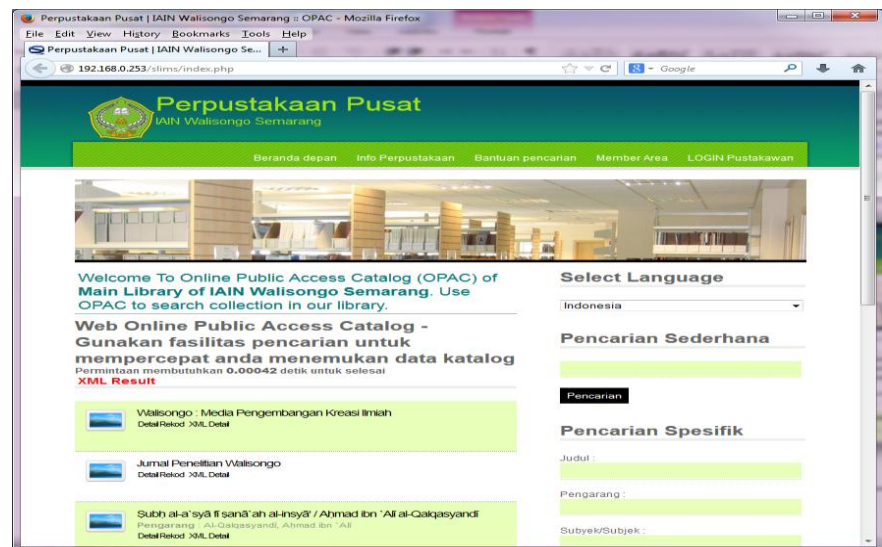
Perpustakaan Pusat | IAIN Walisongo Semarang :: OPAC - Mozilla Firefox
File Edit View History Bookmarks Tools Help
Perpustakaan Pusat | IAIN Walisongo Se...
192.168.0.253/slims/index.php
Google

Perpustakaan Pusat
IAIN Walisongo Semarang

Beranda depan Info Perpustakaan Bantuan pencarian Member Area LOGIN Pustakawan

Welcome To Online Public Access Catalog (OPAC) of Main Library of IAIN Walisongo Semarang. Use OPAC to search collection in our library.

Web Online Public Access Catalog - Gunakan fasilitas pencarian untuk mempercepat anda menemukan data katalog
Permintaan membutuhkan 0.00042 detik untuk selesai
XML Result

Walisongo : Media Pengembangan Kreasi Ilmiah
Detail Rekod XML Detail

Jurnal Penelitian Walisongo
Detail Rekod XML Detail

Subh al-a`syā fi şanā`ah al-insyā' / Ahmad ibn `Alī al-Qalqasyandī
Pengarang : Al-Qalqasyandi, Ahmad ibn `Ali
Detail Rekod XML Detail

Select Language
Indonesia

Pencarian Sederhana

Pencarian

Pencarian Spesifik
Judul :
Pengarang :
Subyek/Subjek :